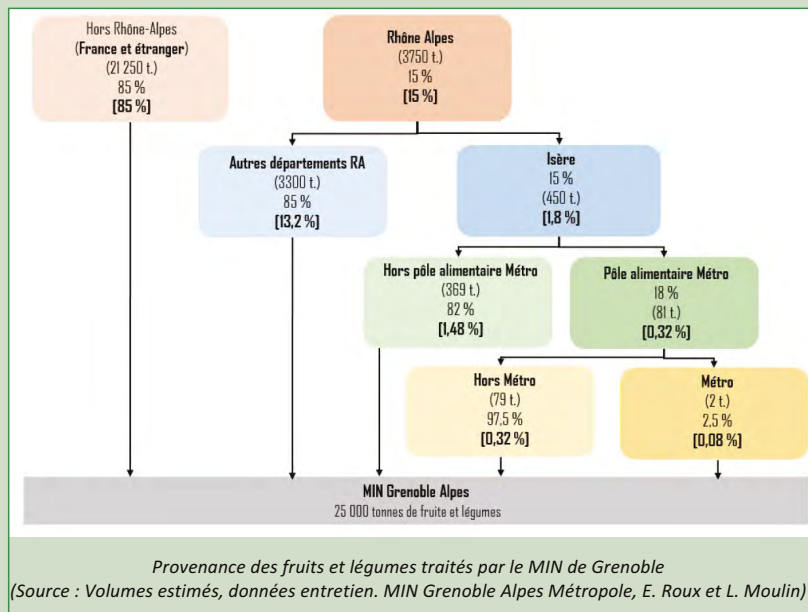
Hors Rhône-Alpes
(France et étranger)
(21 250 t.)
85 %
[85 %]

Rhône Alpes
(3750 t.)
15 %
[15 %]

Autres départements RA
(3300 t.)
85 %
[13,2 %]

Isère
15 %
(450 t.)
[1,8 %]

Hors pôle alimentaire Métro
(369 t.)
82 %
[1,48 %]

Pôle alimentaire Métro
18 %
(81 t.)
[0,32 %]

Hors Métro
(79 t.)
97,5 %
[0,32 %]

Métro
(2 t.)
2,5 %
[0,08 %]

MIN Grenoble Alpes
25 000 tonnes de fruite et légumes

Provenance des fruits et légumes traités par le MIN de Grenoble
(Source : Volumes estimés, données entretien. MIN Grenoble Alpes Métropole, E. Roux et L. Moulin)